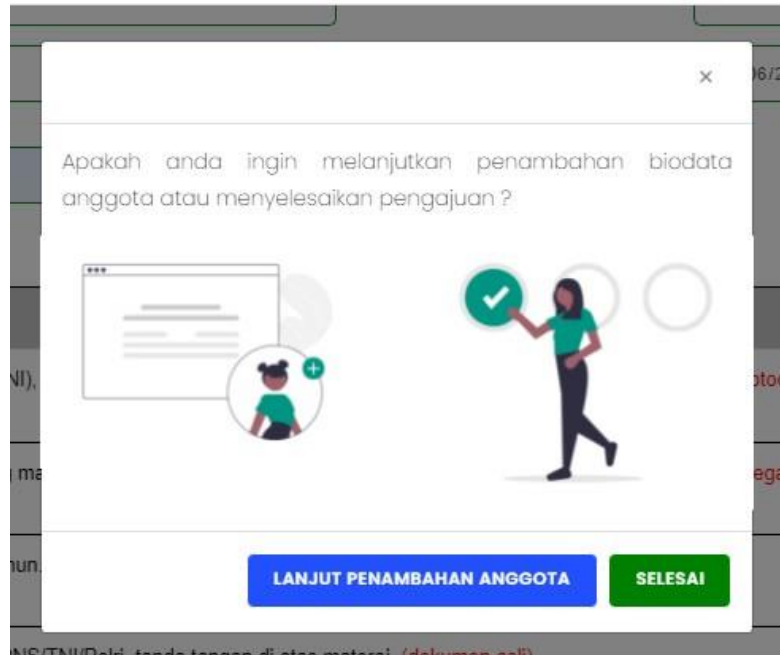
06/2

×

Apakah anda ingin melanjutkan penambahan biodata anggota atau menyelesaikan pengajuan ?

NI),

otoc

ma

ega

hun.

LANJUT PENAMBAHAN ANGGOTA

SELESAI

NS/TNI/Polri, tanda tangan di atas materai. (dokumen asli)